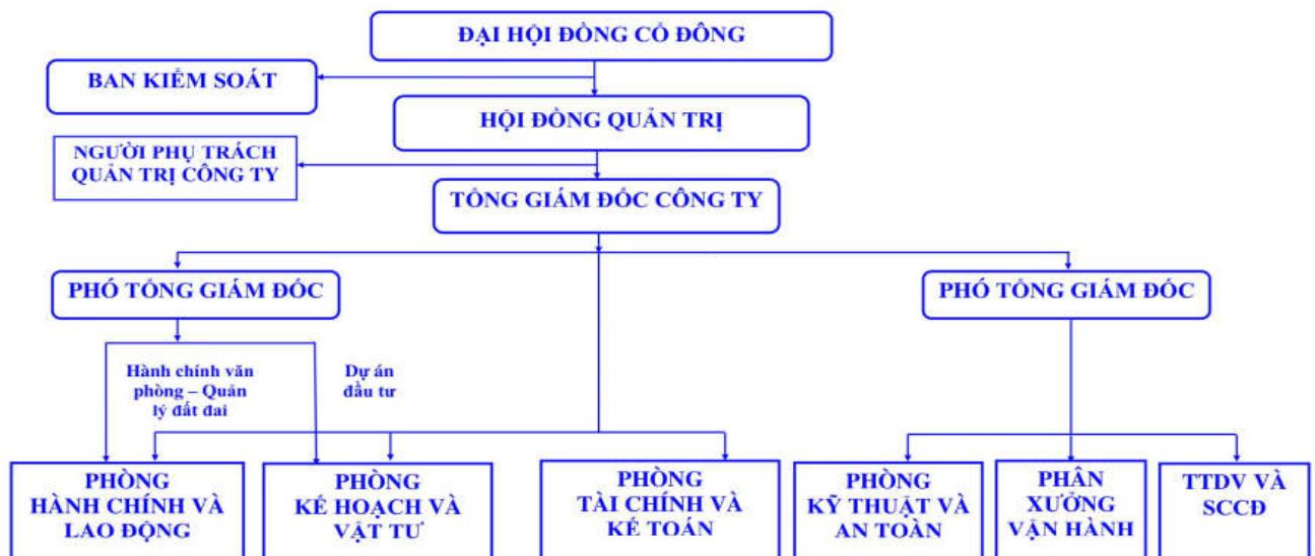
ĐẠI HỘI ĐỒNG CỔ ĐÔNG

BAN KIỂM SOÁT

HỘI ĐỒNG QUẢN TRỊ

NGƯỜI PHỤ TRÁCH QUẢN TRỊ CÔNG TY

TỔNG GIÁM ĐỐC CÔNG TY

PHÓ TỔNG GIÁM ĐỐC

PHÓ TỔNG GIÁM ĐỐC

Hành chính văn phòng – Quản lý đất đai

Dự án đầu tư

PHÒNG HÀNH CHÍNH VÀ LAO ĐỘNG

PHÒNG KẾ HOẠCH VÀ VẬT TƯ

PHÒNG TÀI CHÍNH VÀ KẾ TOÁN

PHÒNG KỸ THUẬT VÀ AN TOÀN

PHÂN XƯỞNG VẬN HÀNH

TTDV VÀ SCCĐ